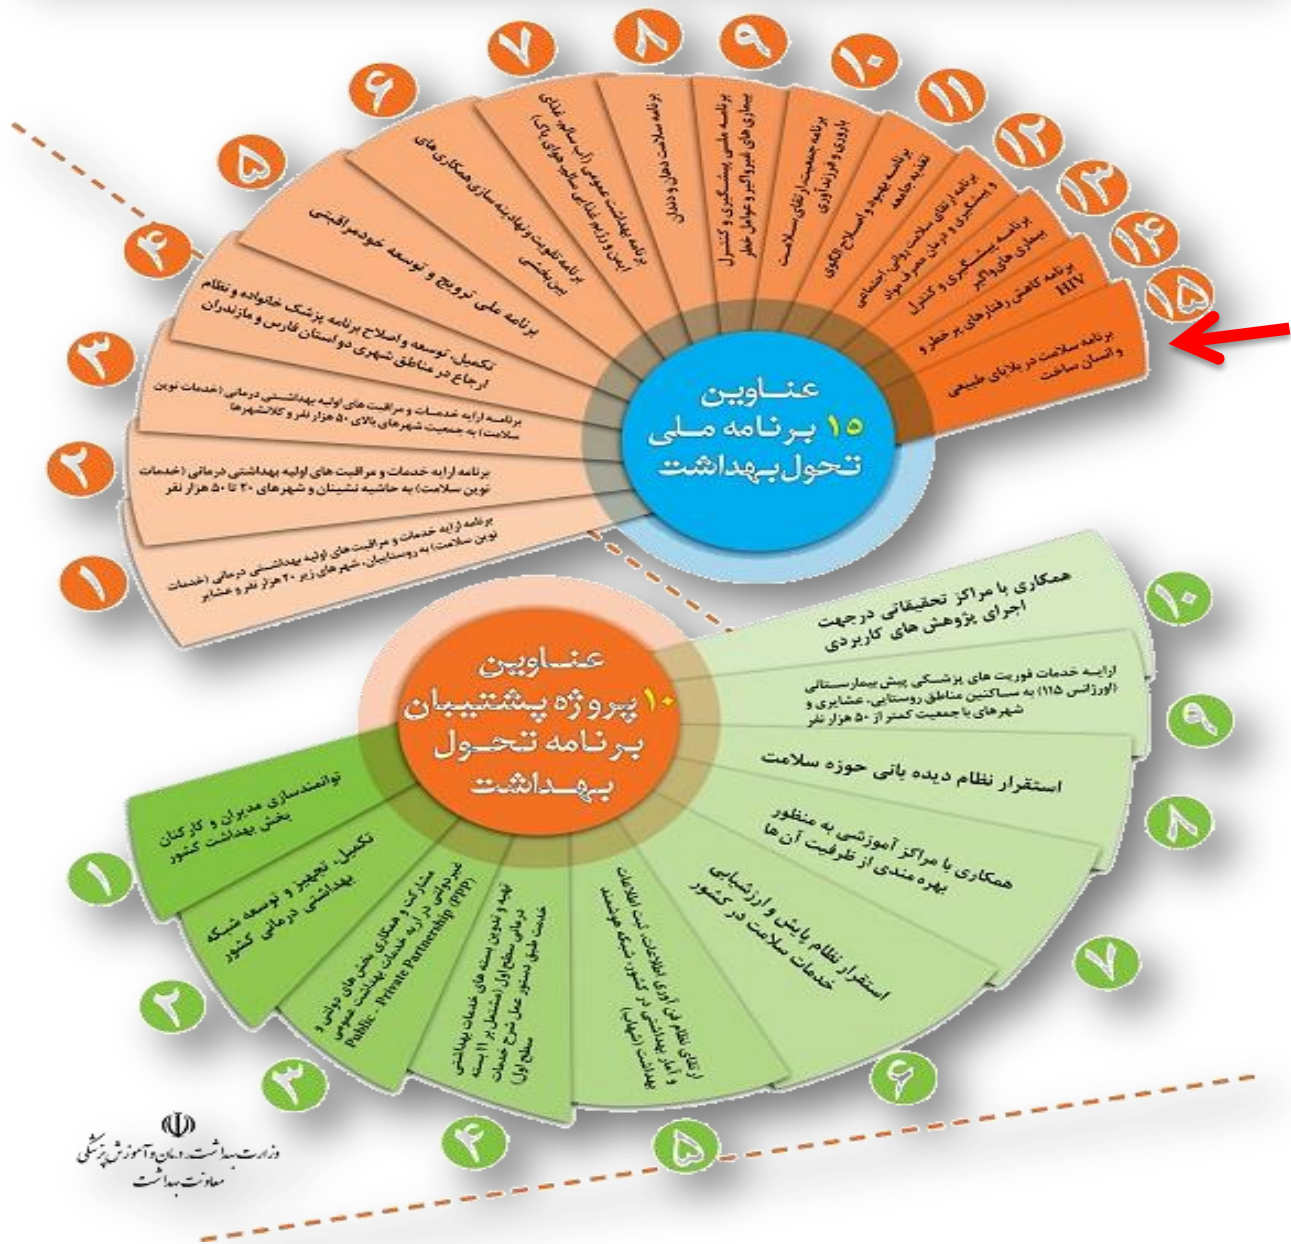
عناوین ۱۵ برنامه ملی تحول بهداشت

۱
برنامه ارایه خدمات و مراقبت های اولیه بهداشتی درمانی (خدمات نوین سلامت) به روستاییان، شهرهای زیر ۲۰ هزار نفر و عشایر

۲
برنامه ارایه خدمات و مراقبت های اولیه بهداشتی درمانی (خدمات نوین سلامت) به حاشیه نشینان و شهرهای ۲۰ تا ۵۰ هزار نفر

۳
برنامه ارایه خدمات و مراقبت های اولیه بهداشتی درمانی (خدمات نوین سلامت) به جمعیت شهرهای بالای ۵۰ هزار نفر و کلانشهرها

۴
تکمیل، توسعه و اصلاح برنامه پزشک خانواده و نظام ارجاع در مناطق شهری دو استان فارس و مازندران

۵
برنامه ملی ترویج و توسعه خودمراقبتی

۶
برنامه تقویت و نهادینه سازی همکاری های بین بخشی

۷
برنامه بهداشت عمومی (آب سالم، غذای ایمن و ارتقای سلامت هوا، خاک)

۸
برنامه سلامت دهان و دندان

۹
برنامه ملی پیشگیری و کنترل بیماری های غیرواگیر و عوامل خطر

۱۰
برنامه جمعیت، ارتقای سلامت باروری و فرزندآوری

۱۱
برنامه بهبود و اصلاح الگوی تغذیه جامعه

۱۲
برنامه ارتقای سلامت روانی، اجتماعی و پیشگیری و درمان مصرف مواد

۱۳
برنامه پیشگیری و کنترل بیماری های واگیر

۱۴
برنامه کاهش رفتارهای پرخطر و HIV

۱۵
برنامه سلامت در بلایای طبیعی و انسان ساخت

عناوین ۱۰ پروژه پشتیبان برنامه تحول بهداشت

۱
توانمندسازی مدیران و کارکنان بخش بهداشت کشور

۲
تکمیل، تجهیز و توسعه شبکه بهداشتی درمانی کشور

۳
مشارکت و همکاری بخش های دولتی و غیردولتی در ارائه خدمات بهداشت عمومی Public - Private Partnership (PPP)

۴
تهیه و تدوین بسته های خدمات بهداشتی درمانی سطح اول (مشتمل بر ۱۱ بسته خدمت طبق دستور عمل شرح خدمات سطح اول)

۵
ارتقای نظام فن آوری اطلاعات، ثبت اطلاعات و آمار بهداشتی در کشور (شبکه هوشمند بهداشت (سیب))

۶
استقرار نظام پایش و ارزشیابی خدمات سلامت در کشور

۷
همکاری با مراکز آموزشی به منظور بهره مندی از ظرفیت آن ها

۸
استقرار نظام دیده بانی حوزه سلامت

۹
ارایه خدمات فوریت های پزشکی پیش بیمارستانی (اورژانس ۱۱۵) به ساکنین مناطق روستایی، عشایری و شهرهای با جمعیت کمتر از ۵۰ هزار نفر

۱۰
همکاری با مراکز تحقیقاتی در جهت اجرای پژوهش های کاربردی

وزارت بهداشت، درمان و آموزش پزشکی
معاونت بهداشت